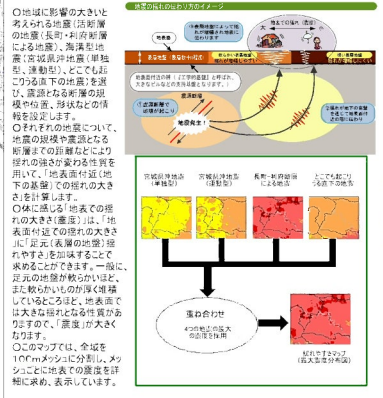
○地域に影響の大きいと考えられる地震（活断層の地震（長町・利府断層による地震）、海溝型地震（宮城県沖地震（単独型、連動型）、どこでも起こりうる直下の地震）を選び、震源となる断層の規模や位置、形状などの情報を設定します。
○それぞれの地震について、地震の規模や震源となる断層までの距離などより揺れの強さが変わる性質を用いて、「地表面付近（地下の基盤）での揺れの大きさ」を計算します。
○体に感じる「地表での揺れの大きさ（震度）」は、「地表面付近での揺れの大きさ」に「足元（表層の地盤）の揺れやすさ」を加味することで求めることができます。一般に、足元の地盤が軟らかいほど、また軟らかいものが厚く堆積しているところほど、地表面では大きな揺れとなる性質がありますので、「震度」が大きくなります。
○このマップでは、全域を100mメッシュに分割し、メッシュごとに地表での震度を詳細に求め、表示しています。

地震の揺れの伝わり方のイメージ

地表面
表層地盤
①震源断層の規模や位置を設定
地震発生！

宮城県沖地震（単独型）
宮城県沖地震（連動型）
長町－利府断層による地震
どこでも起こりうる直下の地震

重ね合わせ
4つの地震の最大の震度を採用

揺れやすさマップ（最大震度分布図）